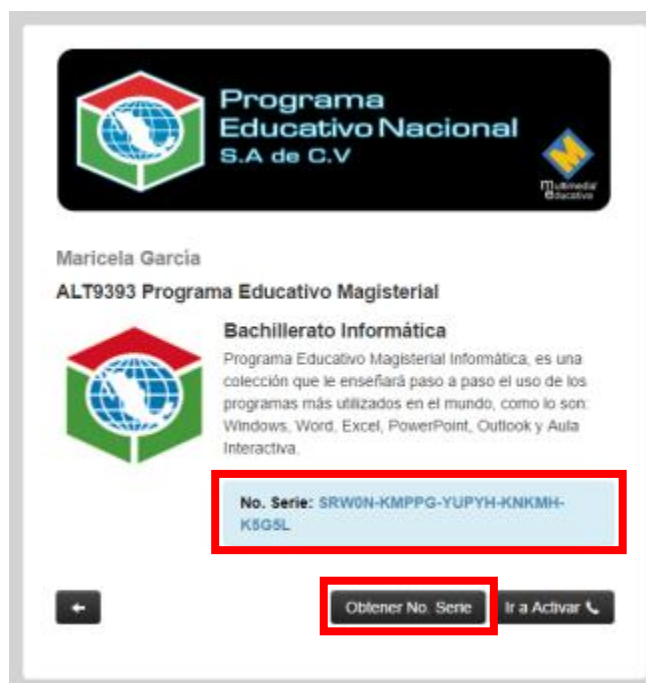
Programa Educativo Nacional S.A de C.V

Multimedia Educativa

Maricela Garcia

ALT9393 Programa Educativo Magisterial

Bachillerato Informática

Programa Educativo Magisterial Informática, es una colección que le enseñará paso a paso el uso de los programas más utilizados en el mundo, como lo son: Windows, Word, Excel, PowerPoint, Outlook y Aula Interactiva.

No. Serie: SRW0N-KMPPG-YUPYH-KNKMH-K5G5L

Obtener No. Serie

Ir a Activar